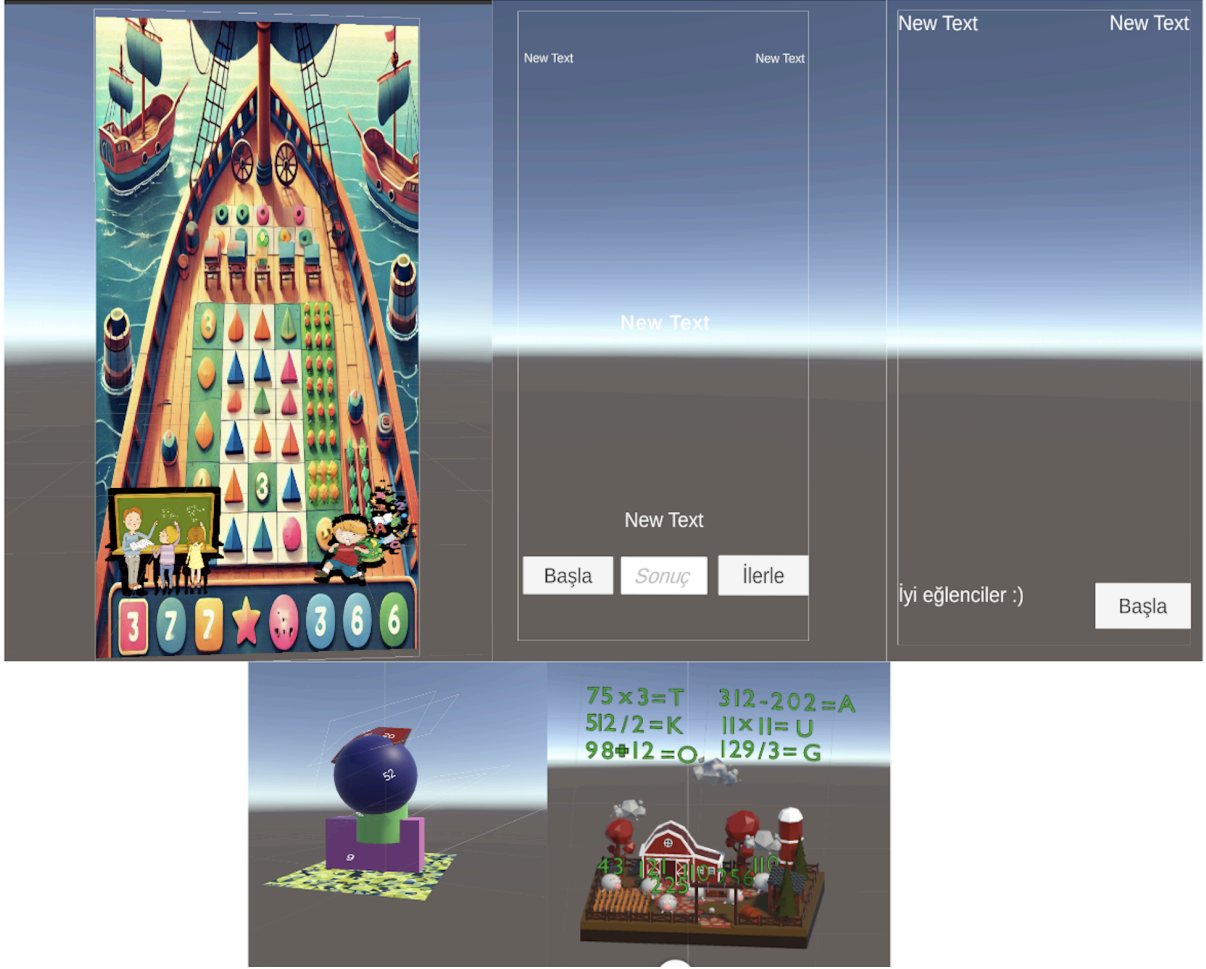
3 7 7 3 6 6

New Text New Text

New Text

New Text

Başla Sonuç İlerle

New Text New Text

İyi eğlenciler :)

Başla

20

52

9

$75 \times 3 = T$ $312 - 202 = A$
$512 / 2 = K$ $11 \times 11 = U$
$98 + 12 = O$ $129 / 3 = G$

43 121 110 256 225 110